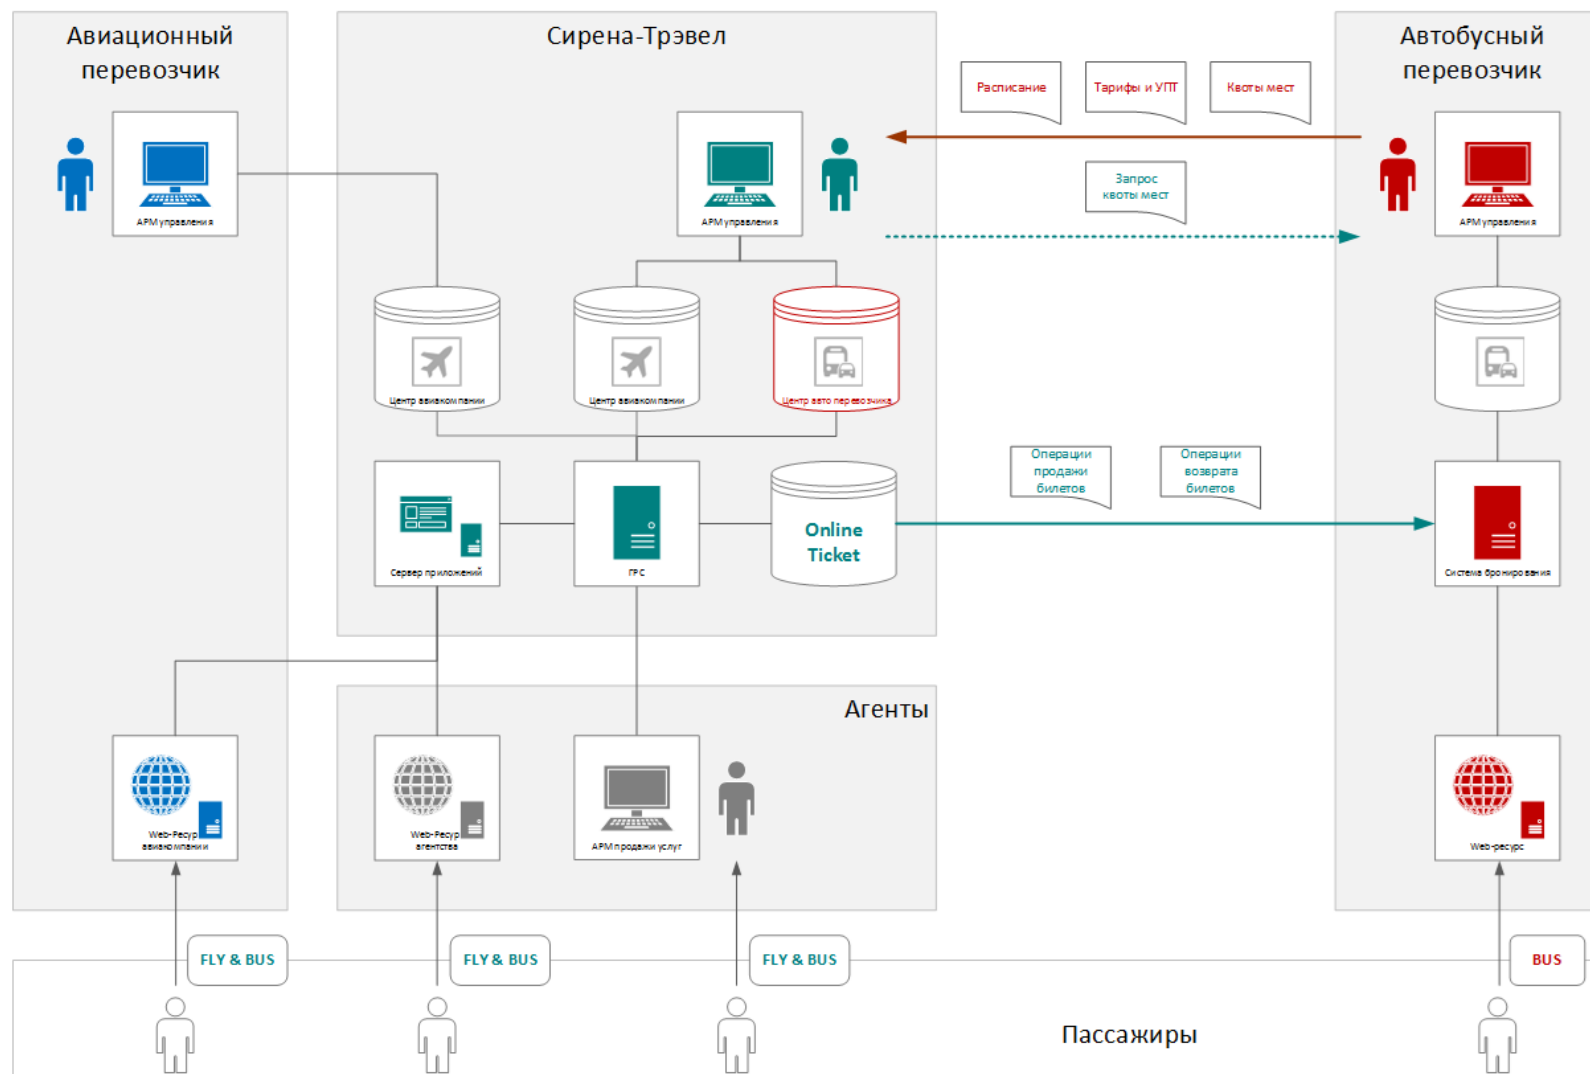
Авиационный перевозчик

АРМ управления

Сирена-Трэвел

АРМ управления

Расписание

Тарифы и УПТ

Квоты мест

Запрос квоты мест

Автобусный перевозчик

АРМ управления

Центр авиакомпании

Центр авиакомпании

Центр авто перевозчика

Операции продажи билетов

Операции возврата билетов

Сервер приложений

ГРС

Online Ticket

Система бронирования

Агенты

Web-Ресурс авиакомпании

Web-Ресурс агентства

АРМ продажи услуг

Web-ресурс

FLY & BUS

FLY & BUS

FLY & BUS

BUS

Пассажиры